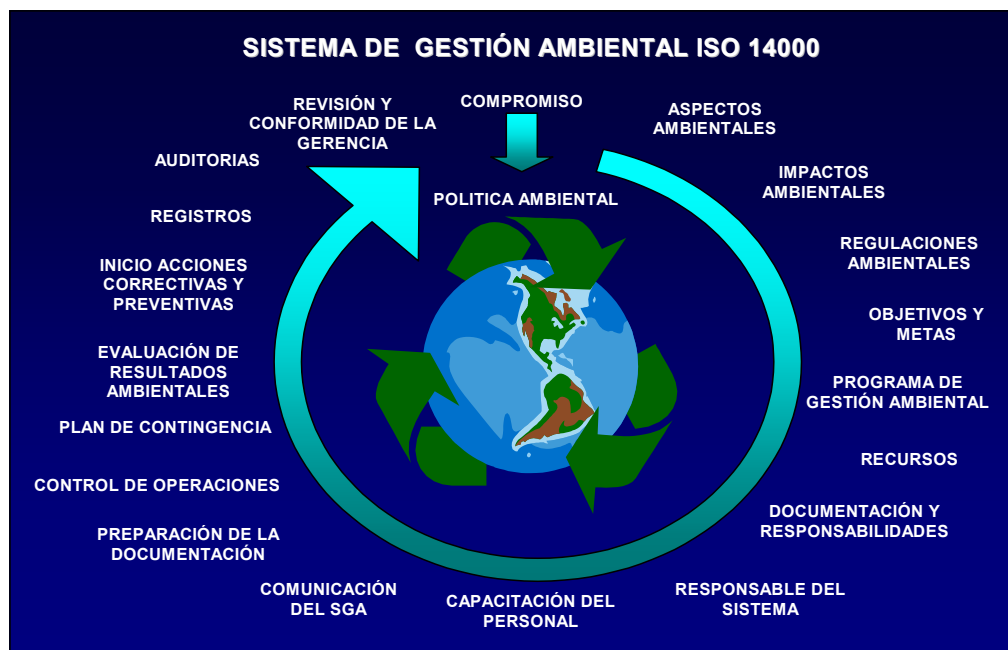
SISTEMA DE GESTIÓN AMBIENTAL ISO 14000

REVISIÓN Y CONFORMIDAD DE LA GERENCIA

COMPROMISO

POLITICA AMBIENTAL

ASPECTOS AMBIENTALES

IMPACTOS AMBIENTALES

REGULACIONES AMBIENTALES

OBJETIVOS Y METAS

PROGRAMA DE GESTIÓN AMBIENTAL

RECURSOS

DOCUMENTACIÓN Y RESPONSABILIDADES

RESPONSABLE DEL SISTEMA

CAPACITACIÓN DEL PERSONAL

COMUNICACIÓN DEL SGA

PREPARACIÓN DE LA DOCUMENTACIÓN

CONTROL DE OPERACIONES

PLAN DE CONTINGENCIA

EVALUACIÓN DE RESULTADOS AMBIENTALES

INICIO ACCIONES CORRECTIVAS Y PREVENTIVAS

REGISTROS

AUDITORIAS